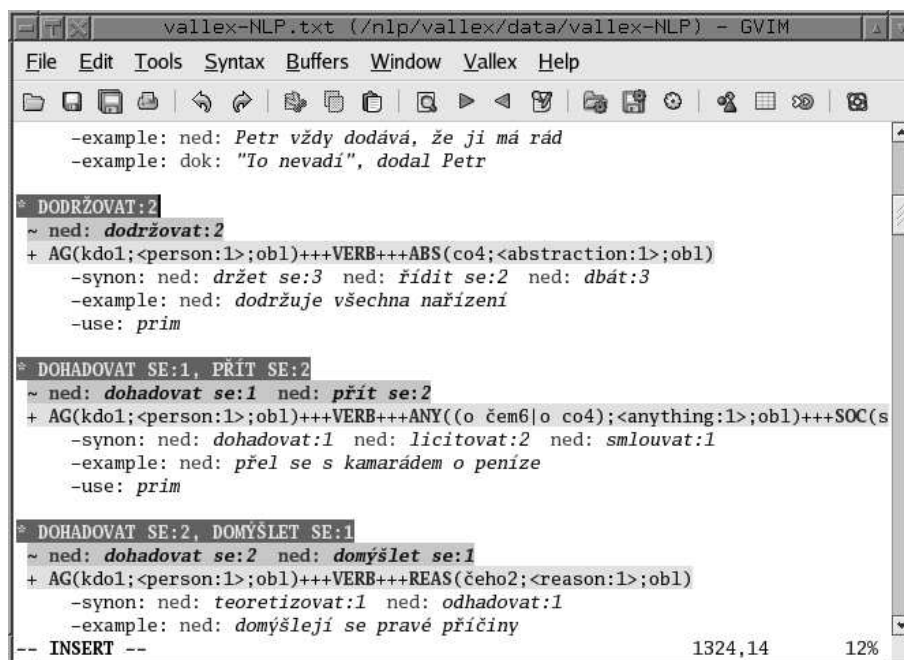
vallex-NLP.txt (/nlp/vallex/data/vallex-NLP) - GVIM

File Edit Tools Syntax Buffers Window Vallex Help

-example: ned: Petr vždy dodává, že ji má rád
-example: dok: "To nevadí", dodal Petr

* DODRŽOVAT:2
~ ned: dodržovat:2
+ AG(kdo1;<person:1>;obl)+++VERB+++ABS(co4;<abstraction:1>;obl)
-synon: ned: držet se:3 ned: řídit se:2 ned: dbát:3
-example: ned: dodržuje všechna nařízení
-use: prim

* DOHADOVAT SE:1, PŘÍT SE:2
~ ned: dohadovat se:1 ned: přít se:2
+ AG(kdo1;<person:1>;obl)+++VERB+++ANY((o čem6|o co4);<anything:1>;obl)+++SOC(s
-synon: ned: dohadovat:1 ned: licitovat:2 ned: smlouvat:1
-example: ned: přel se s kamarádem o peníze
-use: prim

* DOHADOVAT SE:2, DOMÝŠLET SE:1
~ ned: dohadovat se:2 ned: domýšlet se:1
+ AG(kdo1;<person:1>;obl)+++VERB+++REAS(čeho2;<reason:1>;obl)
-synon: ned: teoretizovat:1 ned: odhadovat:1
-example: ned: domýšlejí se pravé příčiny
-- INSERT -- 1324,14 12%